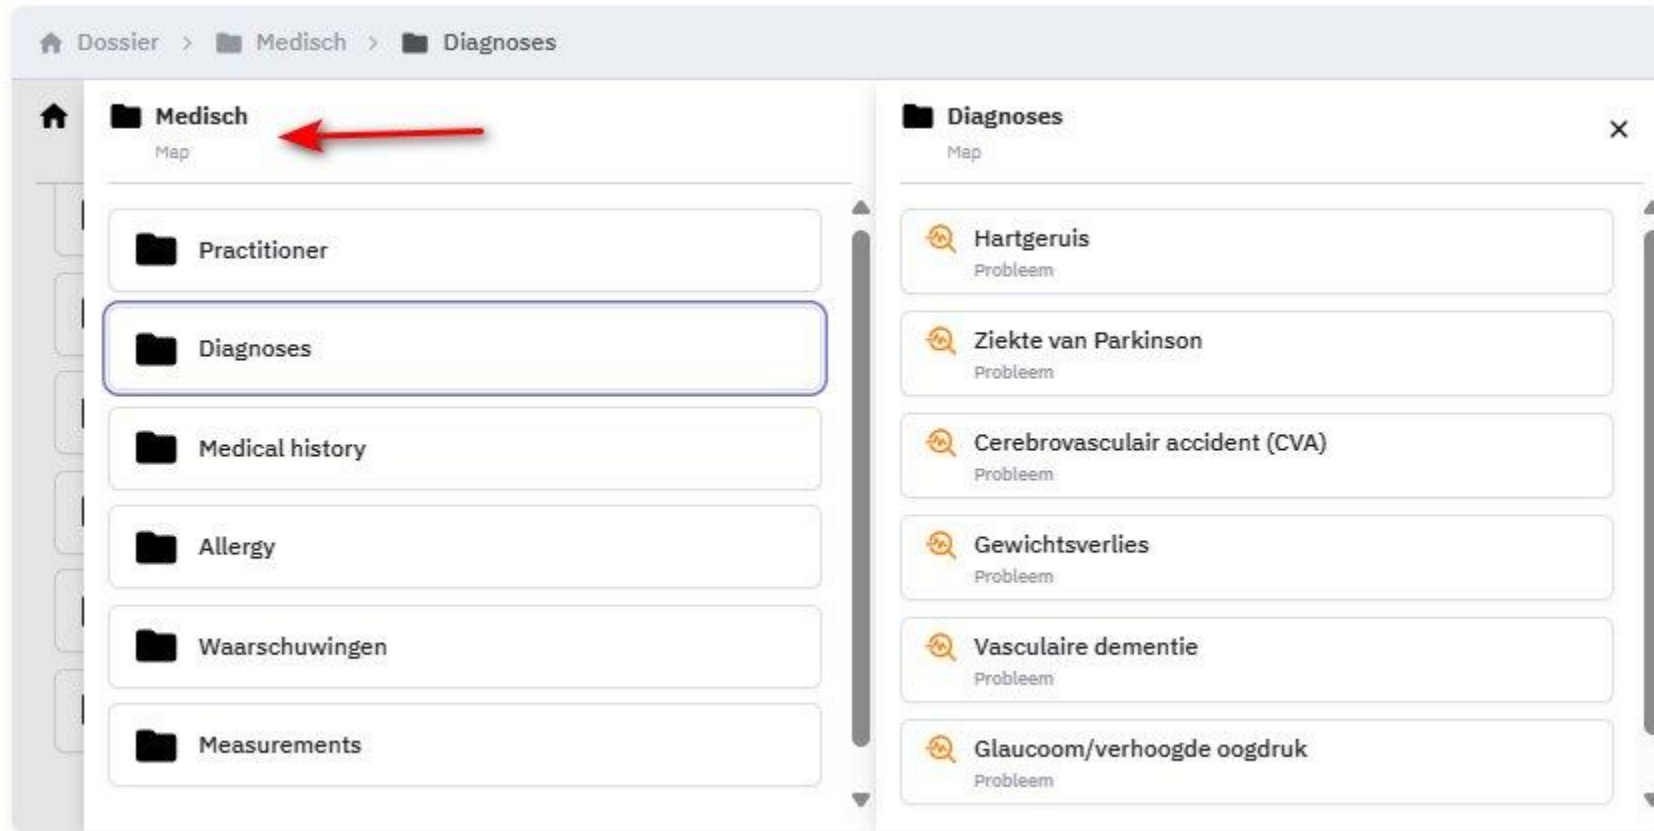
Dossier > Medisch > Diagnoses

Medisch
Map

Practitioner

Diagnoses

Medical history

Allergy

Waarschuwingen

Measurements

Diagnoses
Map

×

Hartgeruis
Probleem

Ziekte van Parkinson
Probleem

Cerebrovasculair accident (CVA)
Probleem

Gewichtsverlies
Probleem

Vasculaire dementie
Probleem

Glaucoom/verhoogde oogdruk
Probleem